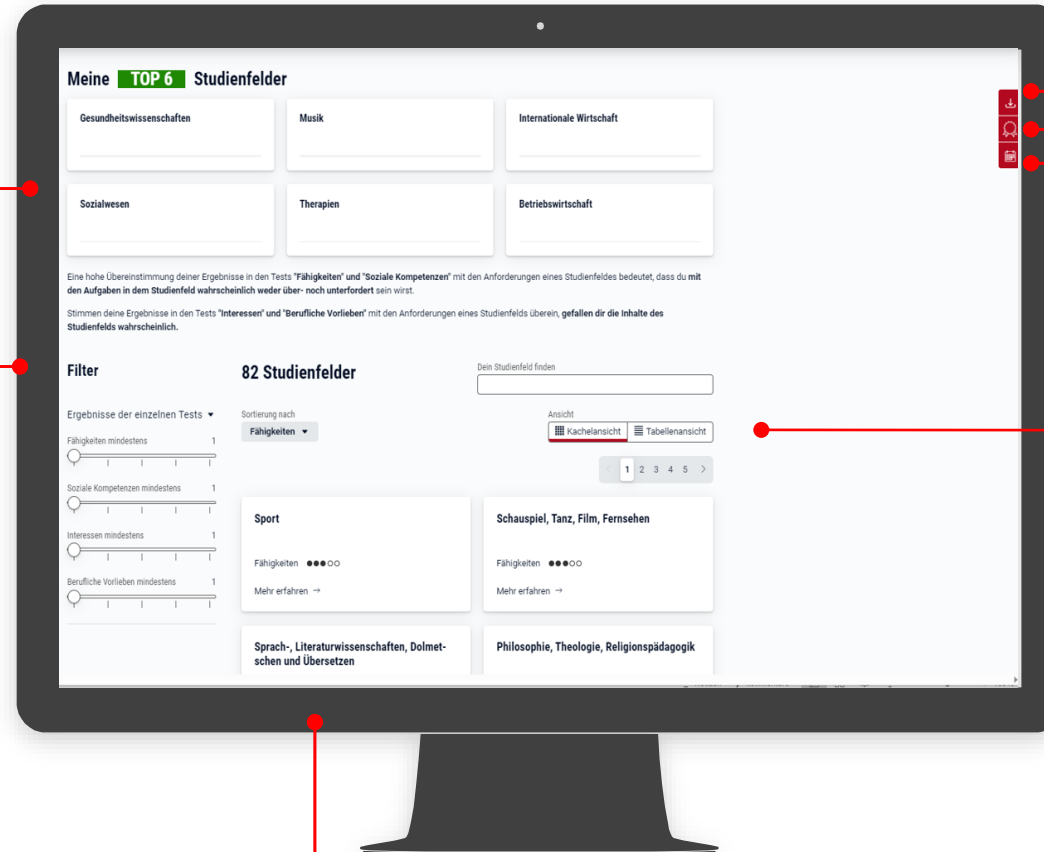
Meine TOP 6 Studienfelder

Gesundheitswissenschaften

Musik

Internationale Wirtschaft

Sozialwesen

Therapien

Betriebswirtschaft

Eine hohe Übereinstimmung deiner Ergebnisse in den Tests "Fähigkeiten" und "Soziale Kompetenzen" mit den Anforderungen eines Studienfeldes bedeutet, dass du mit den Aufgaben in dem Studienfeld wahrscheinlich weder über- noch unterfordert sein wirst.

Stimmen deine Ergebnisse in den Tests "Interessen" und "Berufliche Vorlieben" mit den Anforderungen eines Studienfelds überein, gefallen dir die Inhalte des Studienfelds wahrscheinlich.

Filter

Ergebnisse der einzelnen Tests

Fähigkeiten mindestens 1

Soziale Kompetenzen mindestens 1

Interessen mindestens 1

Berufliche Vorlieben mindestens 1

82 Studienfelder

Dein Studienfeld finden

Sortierung nach

Fähigkeiten

Ansicht

Kachelansicht

Tabellenansicht

1 2 3 4 5

Sport

Fähigkeiten

Mehr erfahren →

Schauspiel, Tanz, Film, Fernsehen

Fähigkeiten

Mehr erfahren →

Sprach-, Literaturwissenschaften, Dolmetschen und Übersetzen

Philosophie, Theologie, Religionspädagogik